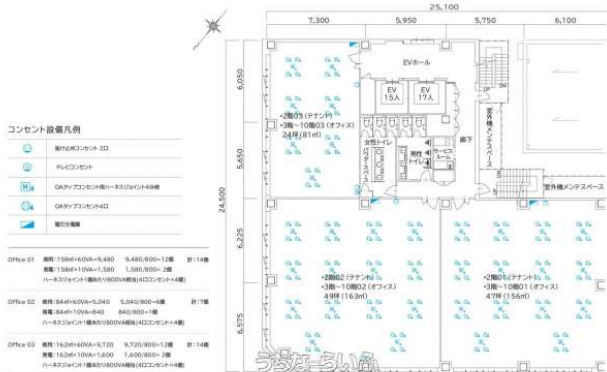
25,100
7,300
5,950
5,750
6,100

6,050
5,650
24,500
6,225
6,575

EVホール
EV 15人
EV 17人
女性トイレ
多目的トイレ
サービスルーム
廊下
室外機メンテスペース
室外機メンテスペース

•2階03（テナント）
•3階～10階03（オフィス）
24坪（81㎡）

•2階02（テナント）
•3階～10階02（オフィス）
49坪（163㎡）

•2階01（テナント）
•3階～10階01（オフィス）
47坪（156㎡）

コンセント設備凡例
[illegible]コンセント 2口
テレビコンセント
OAタップコンセント用ハーネスジョイント4分岐
OAタップコンセント4口
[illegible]

Office 01 照明：158㎡×60VA=9,480 9,480/800=12個 計：14個
事務：158㎡×10VA=1,580 1,580/800=2個
ハーネスジョイント1個あたり800VA相当（4口コンセント×4個）

Office 02 照明：84㎡×60VA=5,040 5,040/800=6個 計：7個
事務：84㎡×10VA=840 840/800=1個
ハーネスジョイント1個あたり800VA相当（4口コンセント×4個）

Office 03 照明：162㎡×60VA=9,720 9,720/800=12個 計：14個
事務：162㎡×10VA=1,620 1,620/800=2個
ハーネスジョイント1個あたり800VA相当（4口コンセント×4個）

うちなーらいふ